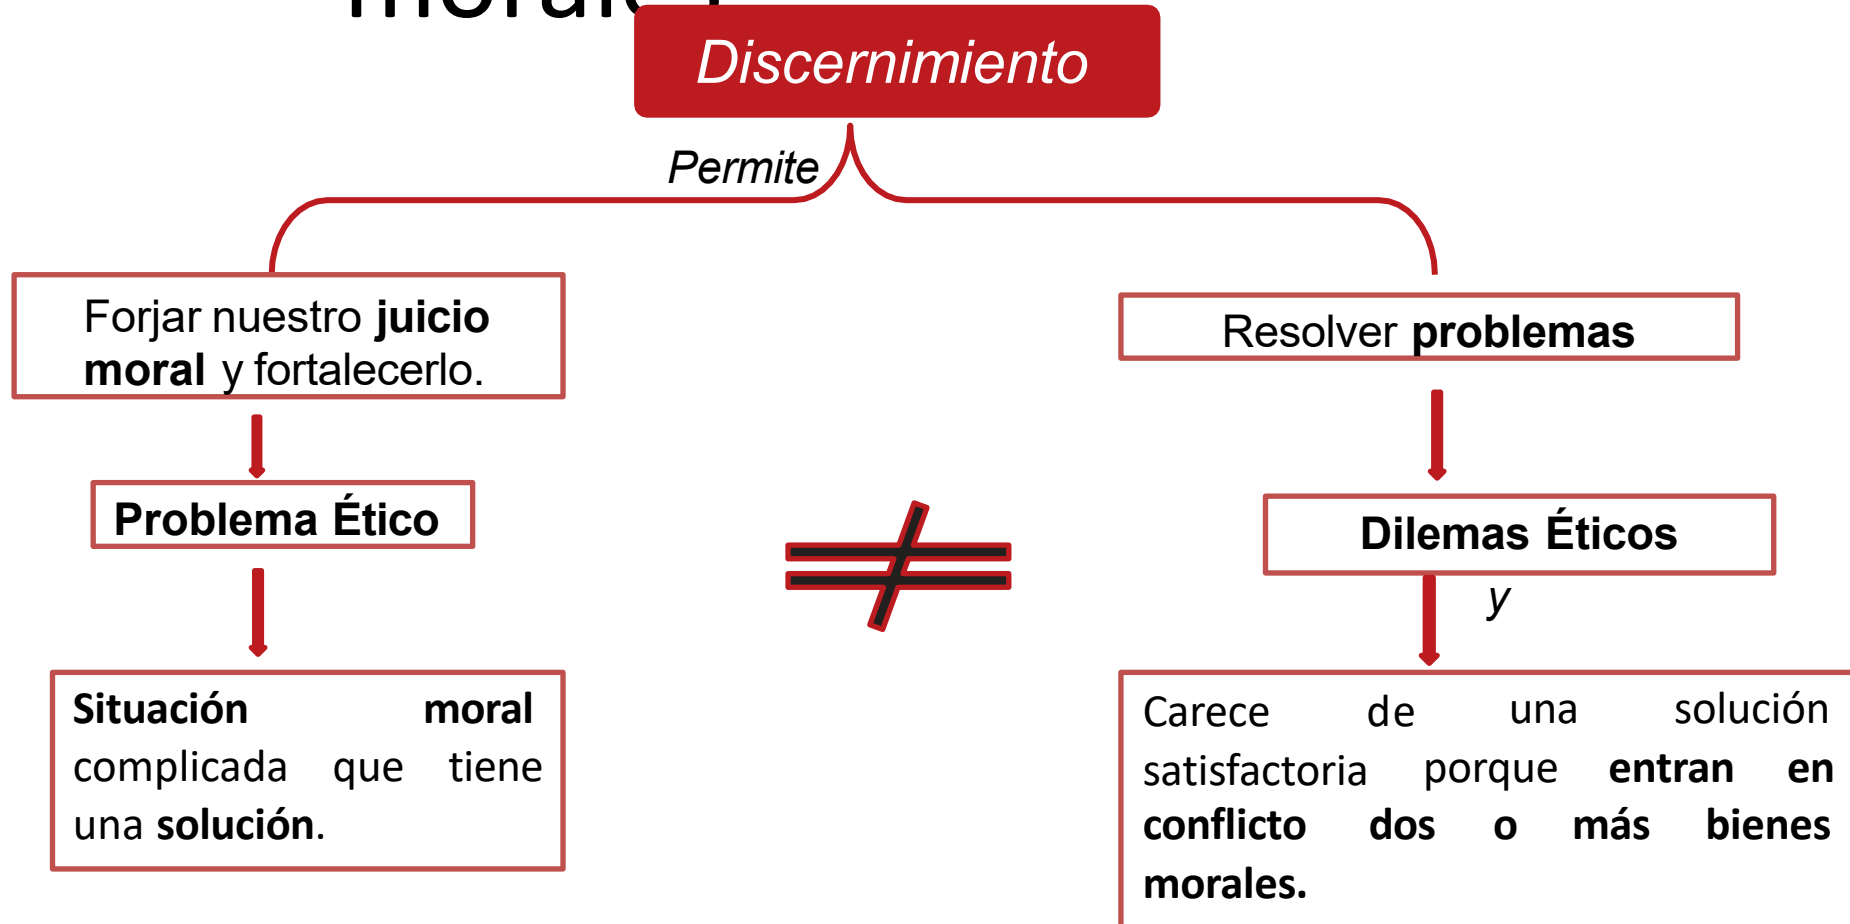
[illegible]

Discernimiento

Permite

Forjar nuestro **juicio moral** y fortalecerlo.

Problema Ético

**Situación moral** complicada que tiene una **solución**.

$\neq$

Resolver **problemas**

Dilemas Éticos

y

Carece de una solución satisfactoria porque **entran en conflicto dos o más bienes morales.**